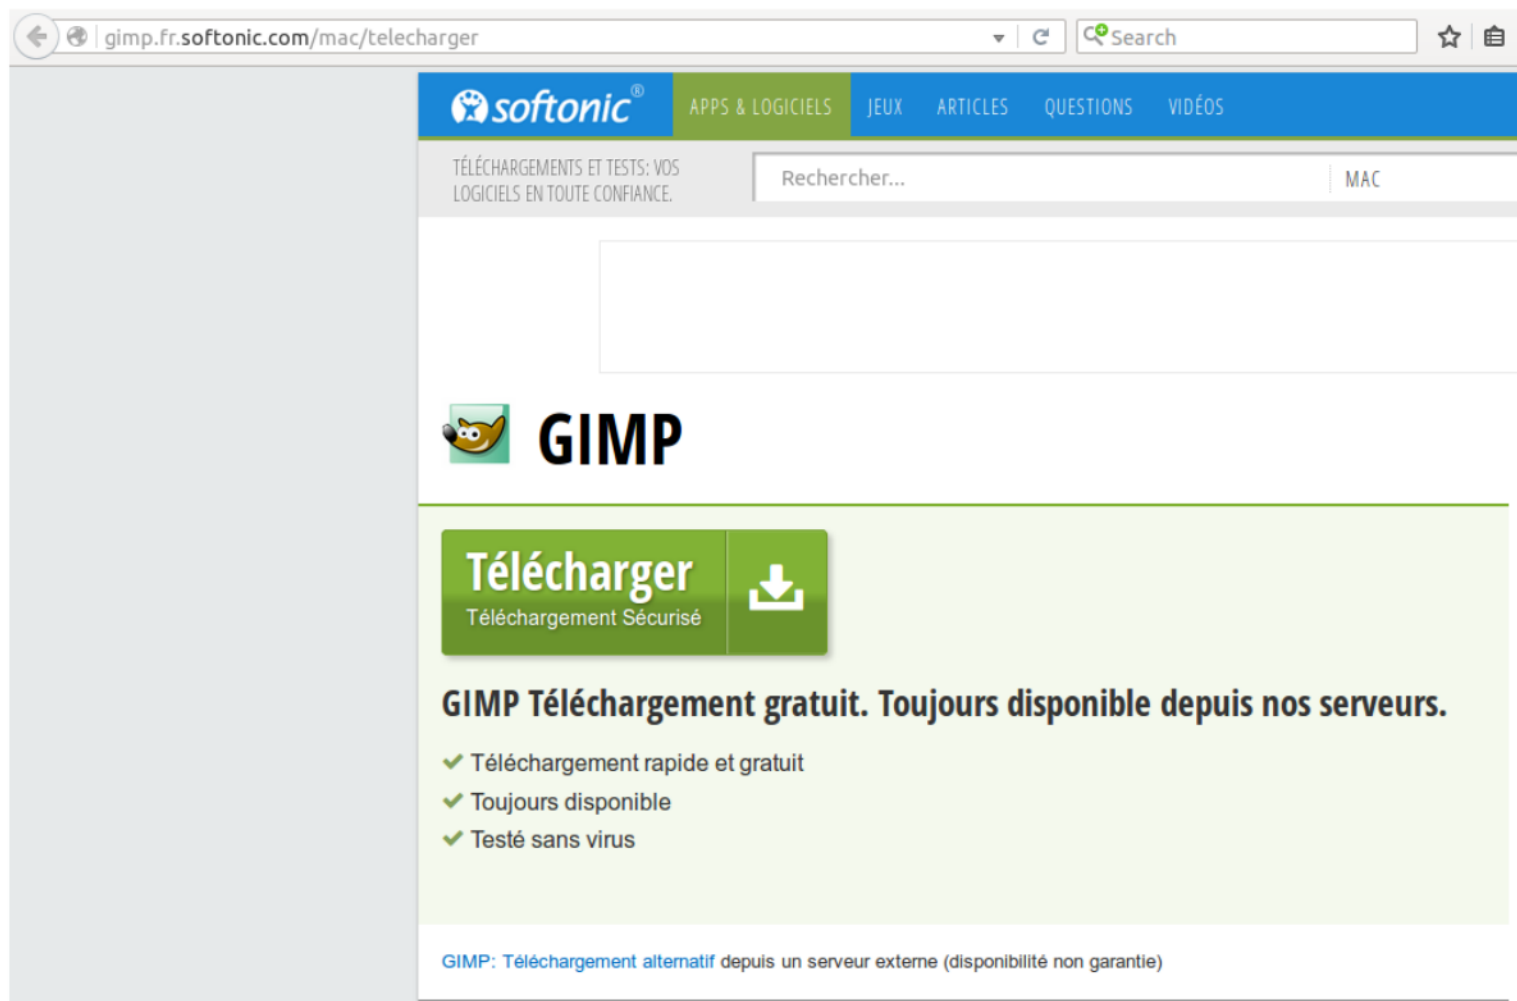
gimp.fr.softonic.com/mac/telecharger

Search

softonic®

APPS & LOGICIELS JEUX ARTICLES QUESTIONS VIDÉOS

TÉLÉCHARGEMENTS ET TESTS: VOS LOGICIELS EN TOUTE CONFIANCE.

Rechercher...

MAC

GIMP

Télécharger
Téléchargement Sécurisé

GIMP Téléchargement gratuit. Toujours disponible depuis nos serveurs.

✔ Téléchargement rapide et gratuit
✔ Toujours disponible
✔ Testé sans virus

GIMP: Téléchargement alternatif depuis un serveur externe (disponibilité non garantie)